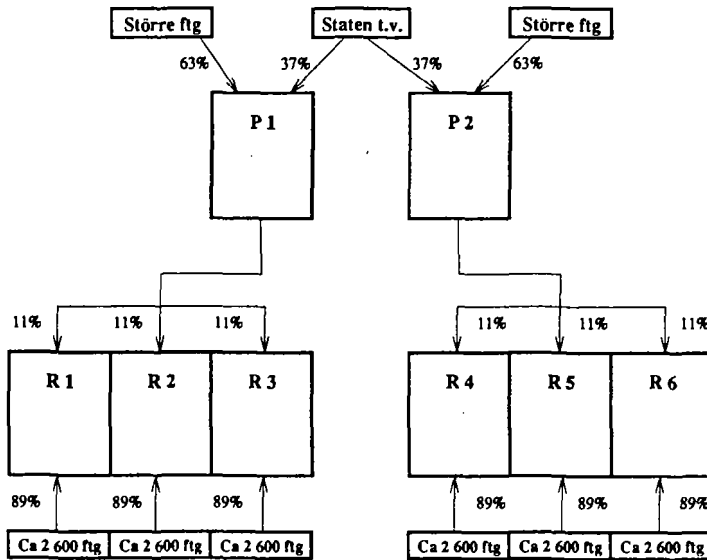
Större ftg
Staten t.v.
Större ftg
63%
37%
37%
63%
P 1
P 2
11%
11%
11%
11%
11%
11%
R 1
R 2
R 3
R 4
R 5
R 6
89%
89%
89%
89%
89%
89%
Ca 2 600 ftg
Ca 2 600 ftg
Ca 2 600 ftg
Ca 2 600 ftg
Ca 2 600 ftg
Ca 2 600 ftg